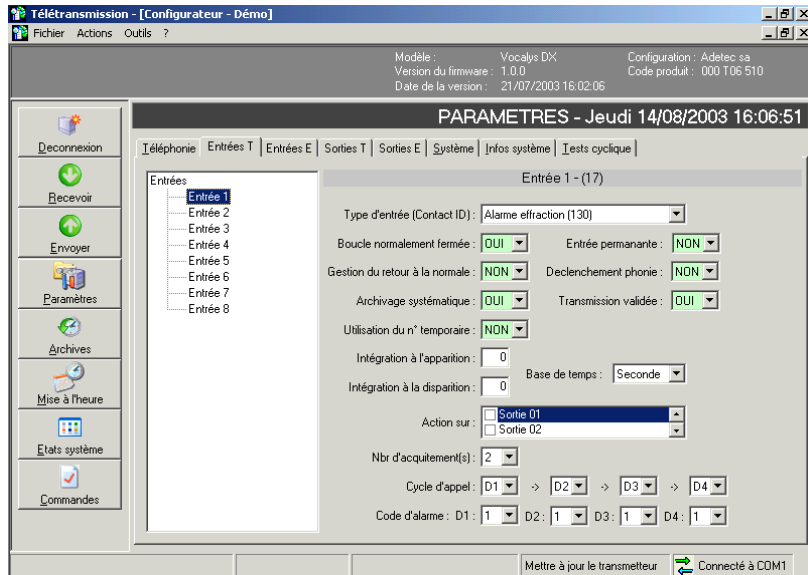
Télétransmission - [Configurateur - Démo]
Fichier Actions Outils ?

Modèle : Vocalys DX
Version du firmware : 1.0.0
Date de la version : 21/07/2003 16:02:06
Configuration : Adetec sa
Code produit : 000 T06 510

Deconnexion
Recevoir
Envoyer
Paramètres
Archives
Mise à l'heure
Etats système
Commandes

PARAMETRES - Jeudi 14/08/2003 16:06:51

Téléphonie | Entrées T | Entrées E | Sorties T | Sorties E | Système | Infos système | Tests cyclique

Entrées
Entrée 1
Entrée 2
Entrée 3
Entrée 4
Entrée 5
Entrée 6
Entrée 7
Entrée 8

Entrée 1 - (17)

Type d'entrée (Contact ID) : Alarme effraction (130)
Boucle normalement fermée : OUI
Entrée permanante : NON
Gestion du retour à la normale : NON
Declenchement phonie : NON
Archivage systématique : OUI
Transmission validée : OUI
Utilisation du n° temporaire : NON
Intégration à l'apparition : 0
Intégration à la disparition : 0
Base de temps : Seconde
Action sur : Sortie 01
Sortie 02
Nbr d'acquitement(s) : 2
Cycle d'appel : D1 -> D2 -> D3 -> D4
Code d'alarme : D1 : 1 D2 : 1 D3 : 1 D4 : 1

Mettre à jour le transmetteur
Connecté à COM1